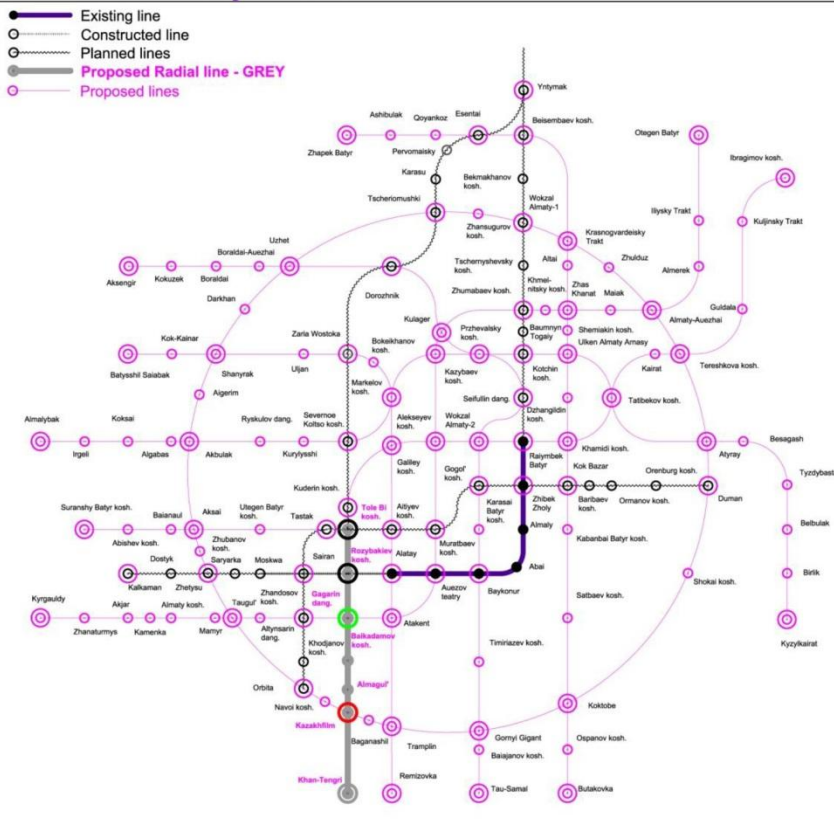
Existing line
Constructed line
Planned lines
Proposed Radial line - GREY
Proposed lines

Yntymak
Ashibulak
Qoyankoz
Esentai
Beisembaev kosh.
Otegen Batyr
Zhapek Batyr
Pervomaisky
Ibragimov kosh.
Karasu
Bekmakhanov kosh.
Tscheriomushki
Wokzal Almaty-1
Iliysky Trakt
Kuljinsky Trakt
Zhansugurov kosh.
Krasnogvardeisky Trakt
Uzhet
Boraldai-Auezhai
Altai
Zhulduz
Aksengir
Kokuzek
Boraldai
Tschernyshevsky kosh.
Almerek
Khmelnitsky kosh.
Zhas Khanat
Darkhan
Dorozhnik
Zhumabaev kosh.
Maiak
Guldala
Kulager
Baumnyn Togaly
Almaty-Auezhai
Zarla Wostoka
Bokeikhanov kosh.
Shemiakin kosh.
Kok-Kainar
Przhevalsky kosh.
Ulken Almaty Arnasy
Batysshil Saiabak
Shanyrak
Uljan
Markelov kosh.
Kotchin kosh.
Tereshkova kosh.
Kazybaev kosh.
Kairat
Aigerim
Seifullin dang.
Tatibekov kosh.
Almalybak
Koksai
Ryskulov dang.
Severnoe Koltso kosh.
Dzhangildin kosh.
Alekseyev kosh.
Wokzal Almaty-2
Besagash
Irgeli
Algabas
Akbulak
Kurylysshi
Khamidi kosh.
Atyray
Raiymbek Batyr
Tyzdybastau
Galiley kosh.
Gogol' kosh.
Kok Bazar
Orenburg kosh.
Kuderin kosh.
Tole Bi kosh.
Aitiyev kosh.
Karasai Batyr kosh.
Zhibek Zholy
Baribaev kosh.
Ormanov kosh.
Duman
Suranshy Batyr kosh.
Baianaul
Aksai
Ulegen Batyr kosh.
Tastak
Almaly
Belbulak
Abishev kosh.
Zhubanov kosh.
Rozybakiev kosh.
Muratbaev kosh.
Kabanbai Batyr kosh.
Dostyk
Sairan
Alatay
Abai
Birlik
Kalkaman
Zhetysu
Saryarka
Moskwa
Shokai kosh.
Kyrgauldy
Akjar
Almaty kosh.
Zhandosov kosh.
Gagarin dang.
Auezov teatry
Baykonur
Satbaev kosh.
Zhanaturmys
Kamenka
Mamyr
Taugul'
Altynsarin dang.
Atakent
Kyzylkairat
Khodjanov kosh.
Baikadamov kosh.
Timiriazev kosh.
Almagul'
Orbita
Koktobe
Navoi kosh.
Kazakhfilm
Ospanov kosh.
Baganashil
Tramplin
Gornyi Gigant
Baiajanov kosh.
Remizovka
Khan-Tengri
Tau-Samal
Butakovka